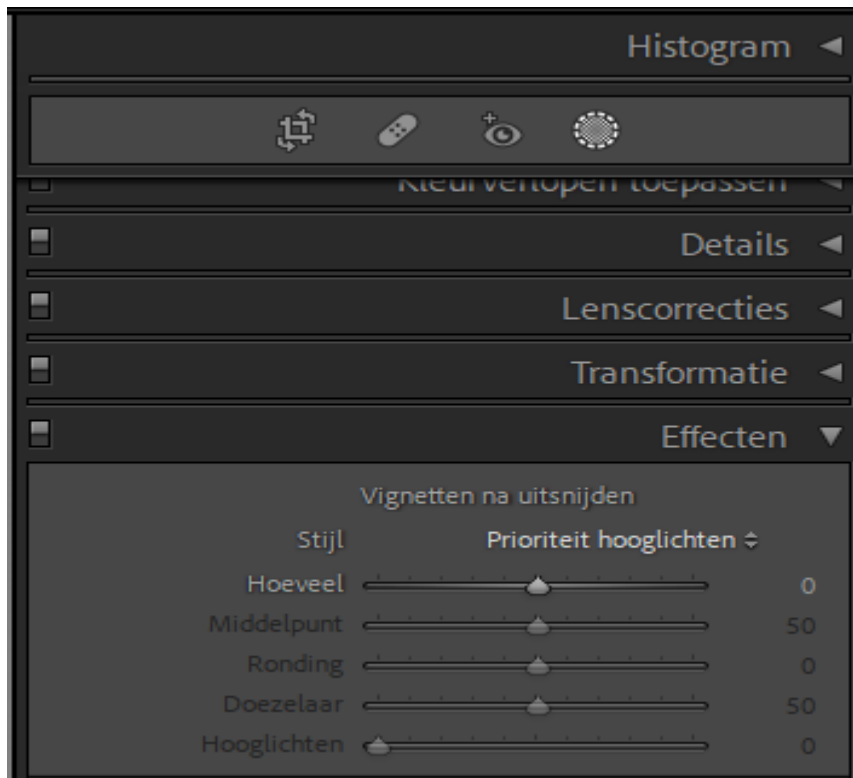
Histogram ◄

Kleurverlopen toepassen ◄

Details ◄

Lenscorrecties ◄

Transformatie ◄

Effecten ▼

Vignetten na uitsnijden

Stijl Prioriteit hooglichten ÷

Hoeveel 0

Middelpunt 50

Ronding 0

Doezelaar 50

Hooglichten 0